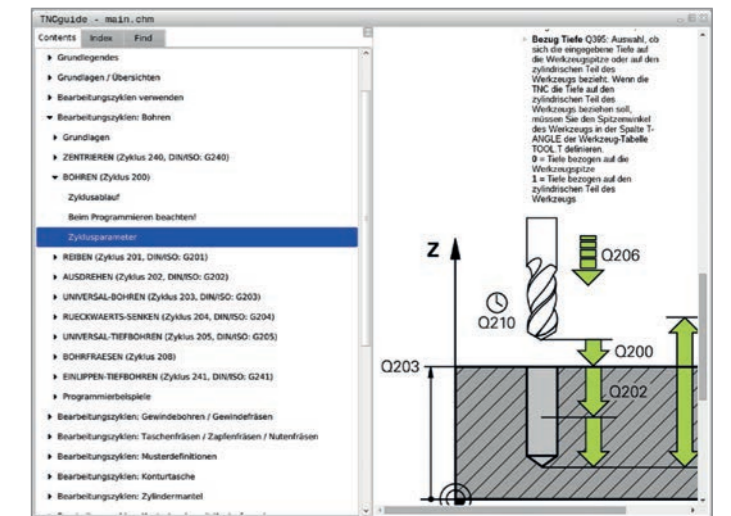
TNCguide - main.chm

Contents Index Find

Grundlegendes
Grundlagen / Übersichten
Bearbeitungszyklen verwenden
Bearbeitungszyklen: Bohren
Grundlagen
ZENTRIEREN (Zyklus 240, DIN/ISO: G240)
BOHREN (Zyklus 200)
Zyklusablauf
Beim Programmieren beachten!
Zyklusparameter
REIBEN (Zyklus 201, DIN/ISO: G201)
AUSDREHEN (Zyklus 202, DIN/ISO: G202)
UNIVERSAL-BOHREN (Zyklus 203, DIN/ISO: G203)
RUECKWAERTS-SENKEN (Zyklus 204, DIN/ISO: G204)
UNIVERSAL-TIEFBOHREN (Zyklus 205, DIN/ISO: G205)
BOHRFRAESEN (Zyklus 208)
EINLIPPEN-TIEFBOHREN (Zyklus 241, DIN/ISO: G241)
Programmierbeispiele
Bearbeitungszyklen: Gewindebohren / Gewindefräsen
Bearbeitungszyklen: Taschenfräsen / Zapfenfräsen / Nutenfräsen
Bearbeitungszyklen: Musterdefinitionen
Bearbeitungszyklen: Konturtasche
Bearbeitungszyklen: Zylindermantel

Bezug Tiefe Q395: Auswahl, ob sich die eingegebene Tiefe auf die Werkzeugspitze oder auf den zylindrischen Teil des Werkzeugs bezieht. Wenn die TNC die Tiefe auf den zylindrischen Teil des Werkzeugs beziehen soll, müssen Sie den Spitzenwinkel des Werkzeugs in der Spalte T-ANGLE der Werkzeug-Tabelle TOOL.T definieren.
0 = Tiefe bezogen auf die Werkzeugspitze
1 = Tiefe bezogen auf den zylindrischen Teil des Werkzeugs

Z
Q206
Q210
Q200
Q203
Q202